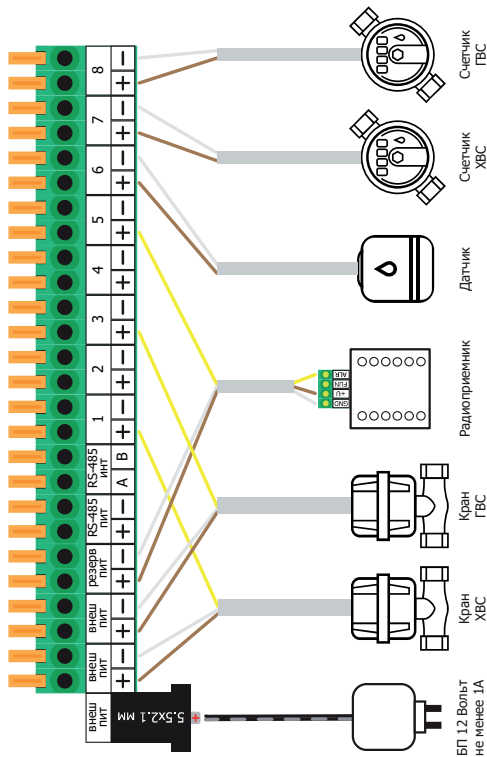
8
–
+
7
–
+
6
–
+
5
–
+
4
–
+
3
–
+
2
–
+
1
–
+
RS-485 инт
B
A
RS-485 пит
–
+
резерв пит
–
+
внеш пит
–
+
внеш пит
–
+
внеш пит
5.5x2.1 мм

Счетчик ГВС
Счетчик ХВС
Датчик
Радиоприемник
AUX
FUN
+U
GND
Кран ГВС
Кран ХВС
БП 12 Вольт не менее 1А